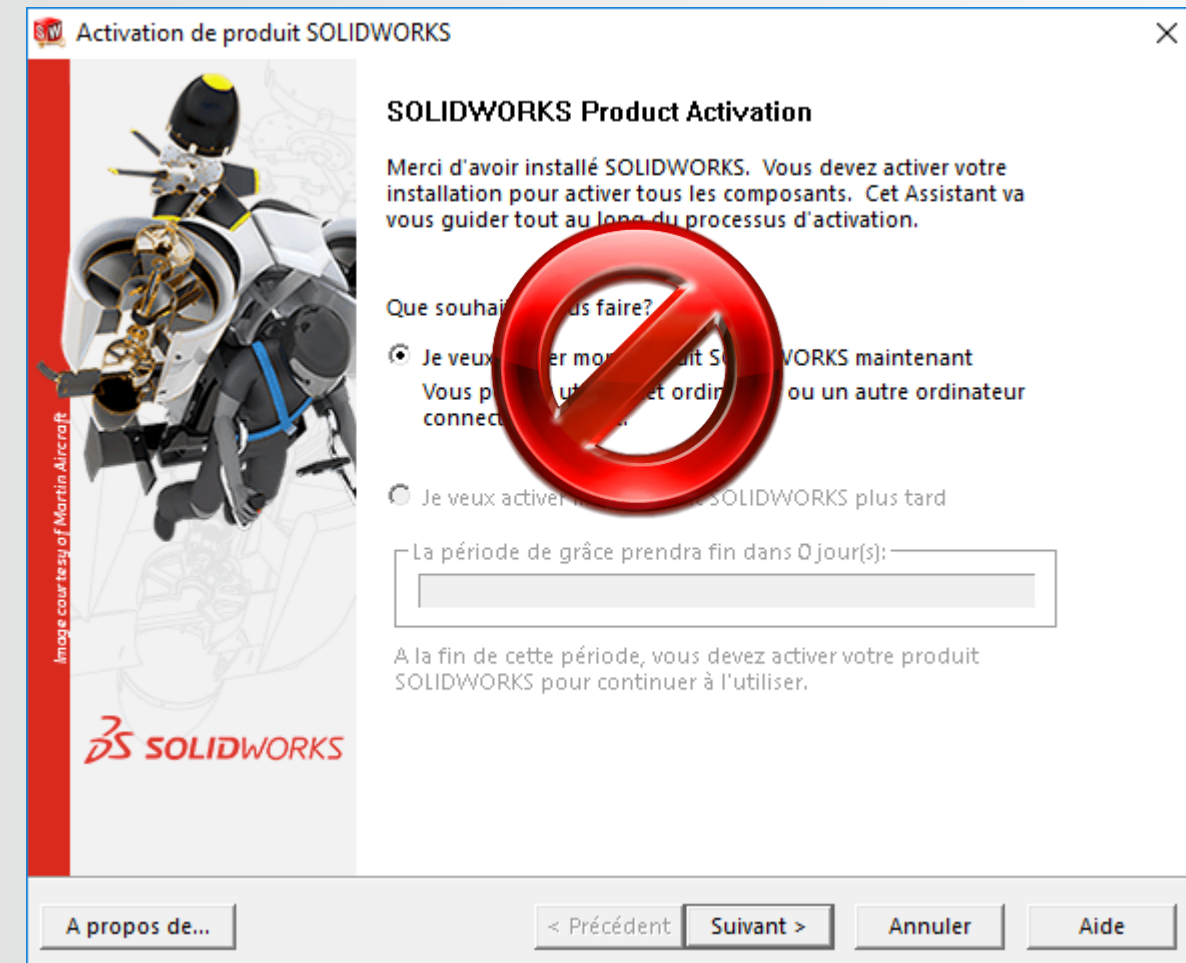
Activation de produit SOLIDWORKS

SOLIDWORKS Product Activation

Merci d'avoir installé SOLIDWORKS. Vous devez activer votre installation pour activer tous les composants. Cet Assistant va vous guider tout au long du processus d'activation.

Que souhai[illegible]us faire?

Je veux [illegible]er mon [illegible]uit S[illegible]WORKS maintenant
Vous p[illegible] ut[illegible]et ordin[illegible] ou un autre ordinateur connec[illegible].

Je veux activer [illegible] SOLIDWORKS plus tard

La période de grâce prendra fin dans 0 jour(s):

A la fin de cette période, vous devez activer votre produit SOLIDWORKS pour continuer à l'utiliser.

Image courtesy of Martin Aircraft

SOLIDWORKS

A propos de...

< Précédent

Suivant >

Annuler

Aide